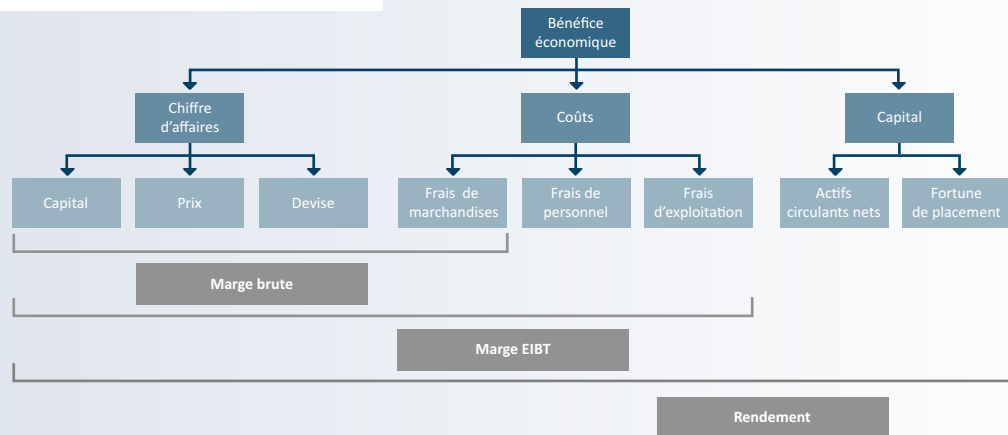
Bénéfice économique

Chiffre d'affaires

Coûts

Capital

Capital

Prix

Devise

Frais de marchandises

Frais de personnel

Frais d'exploitation

Actifs circulants nets

Fortune de placement

Marge brute

Marge EIBT

Rendement